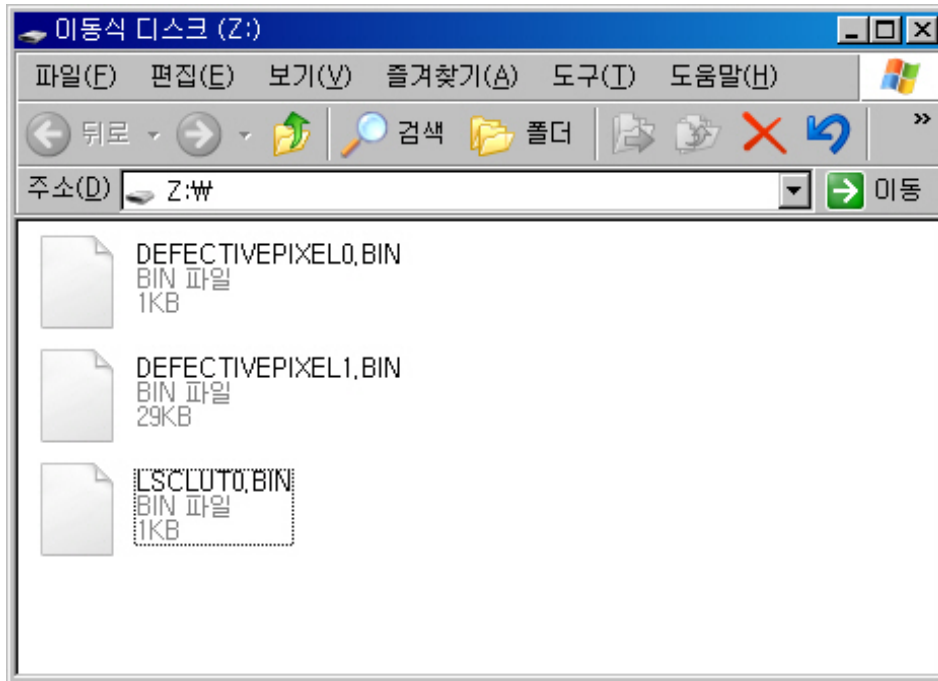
이동식 디스크 (Z:)

파일(F) 편집(E) 보기(V) 즐겨찾기(A) 도구(T) 도움말(H)

뒤로 검색 폴더 »

주소(D) Z:₩ 이동

DEFECTIVEPIXEL0.BIN
BIN 파일
1KB

DEFECTIVEPIXEL1.BIN
BIN 파일
29KB

LSCLUT0.BIN
BIN 파일
1KB